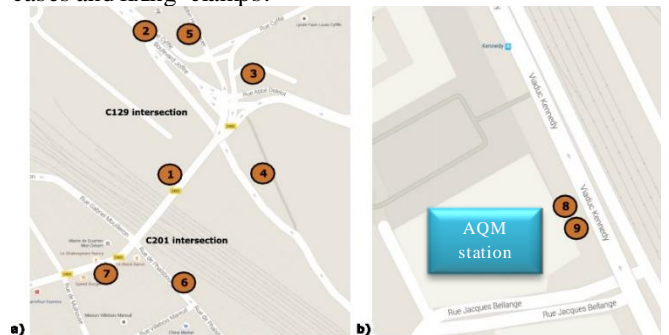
cases and fixing clamps.

2
5
Rue Cuffié
Lycée Paul-Louis Cuffié
3
Rue Abbé Delmas
C129 intersection
1
4
C201 intersection
7
6
a)

Kennedy
Viaduc Kennedy
AQM station
8
9
Viaduc Kennedy
Rue Jacques Bellange
Rue Jacques Bellange
b)